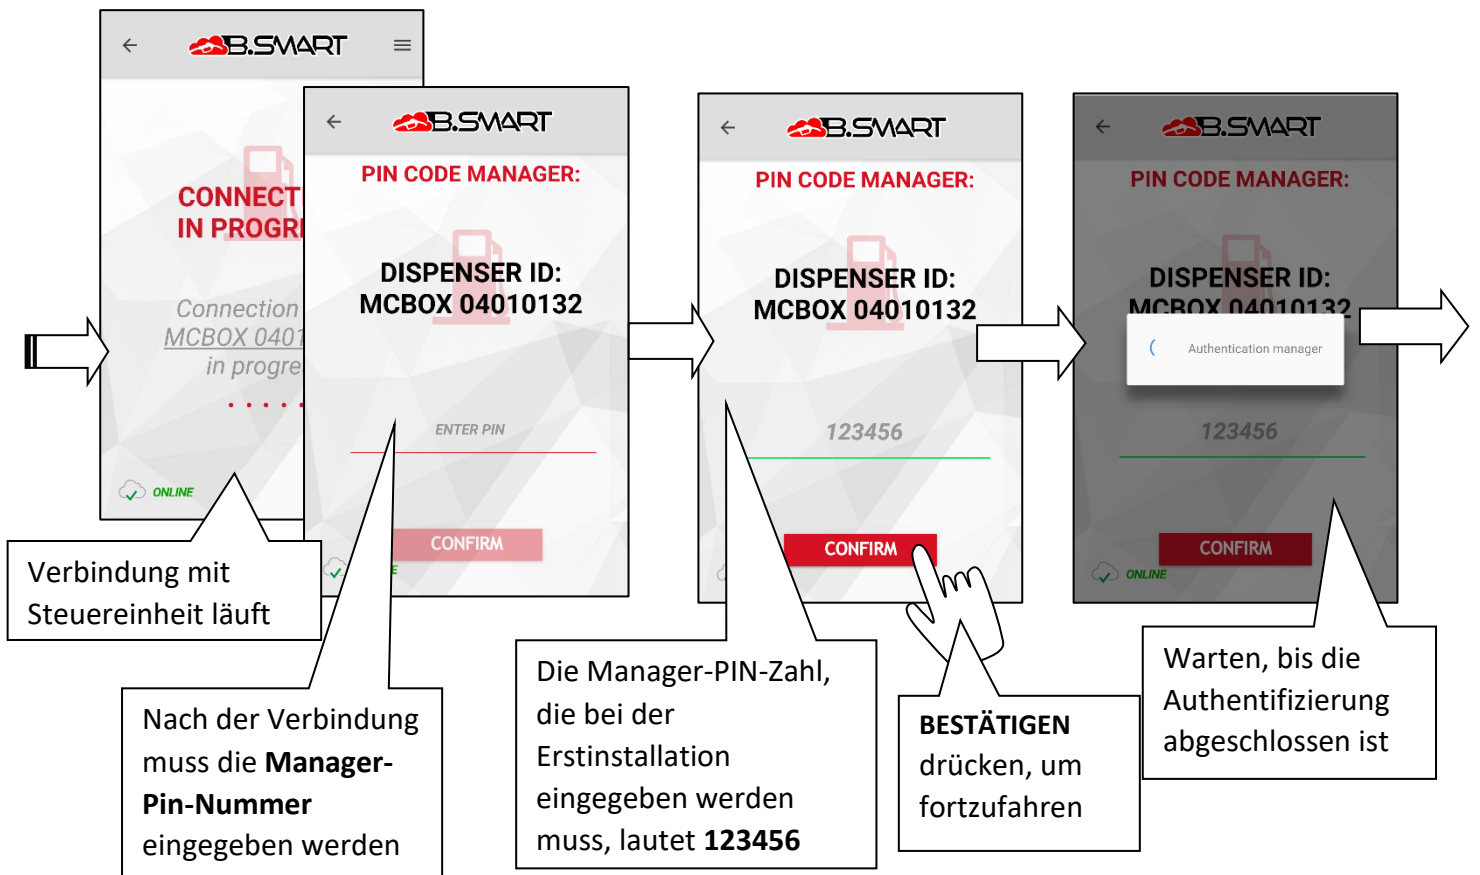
B.SMART

CONNECT
IN PROGR

Connection
MCBOX 0401
in progre

ONLINE

Verbindung mit Steuereinheit läuft

B.SMART

PIN CODE MANAGER:

DISPENSER ID:
MCBOX 04010132

ENTER PIN

CONFIRM

Nach der Verbindung muss die Manager-Pin-Nummer eingegeben werden

B.SMART

PIN CODE MANAGER:

DISPENSER ID:
MCBOX 04010132

123456

CONFIRM

Die Manager-PIN-Zahl, die bei der Erstinstallation eingegeben werden muss, lautet 123456

BESTÄTIGEN drücken, um fortzufahren

B.SMART

PIN CODE MANAGER:

DISPENSER ID:
MCBOX 04010132

Authentication manager

123456

CONFIRM

ONLINE

Warten, bis die Authentifizierung abgeschlossen ist